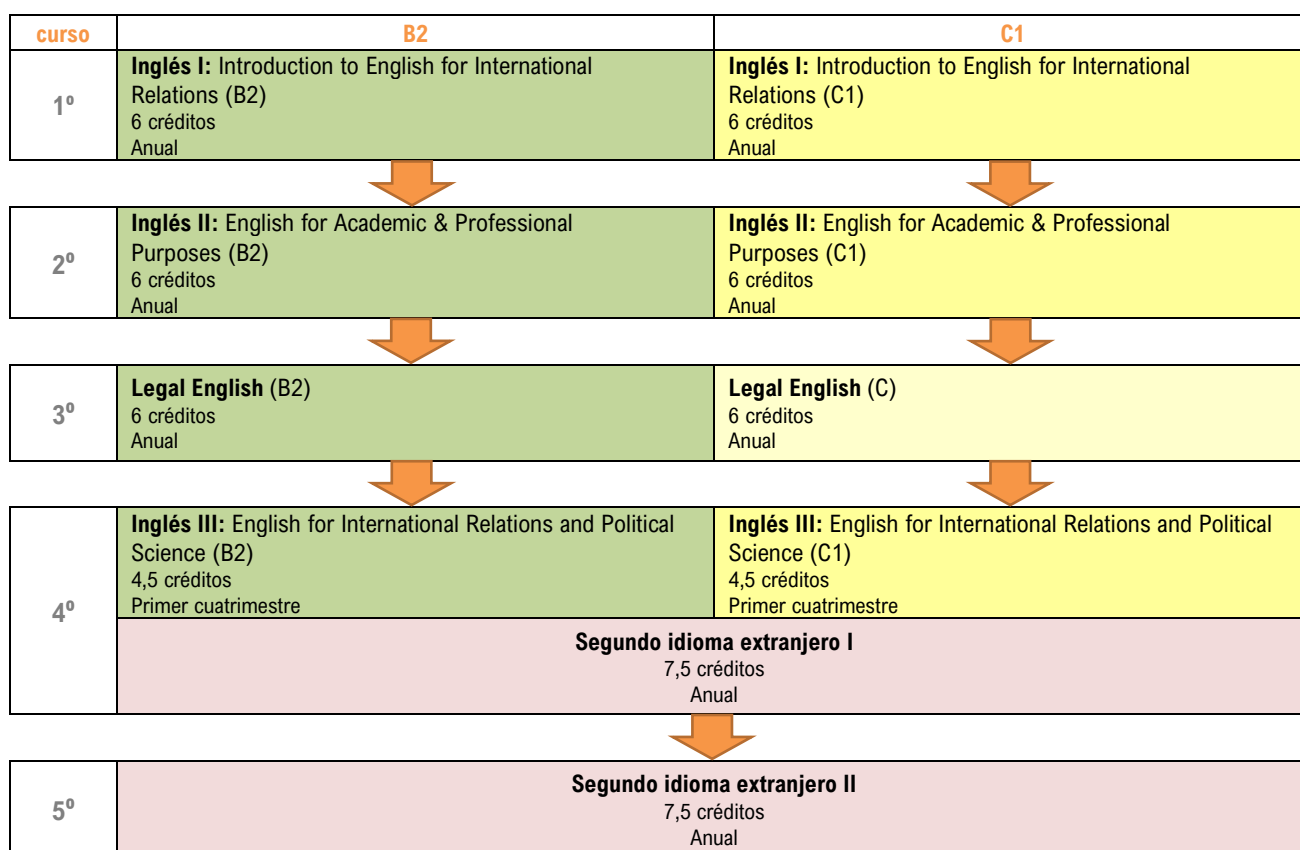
| curso | B2 | C1 |
|---|---|---|
| 1º | Inglés I: Introduction to English for International Relations (B2) 6 créditos Anual | Inglés I: Introduction to English for International Relations (C1) 6 créditos Anual |
| 2º | Inglés II: English for Academic & Professional Purposes (B2) 6 créditos Anual | Inglés II: English for Academic & Professional Purposes (C1) 6 créditos Anual |
| 3º | Legal English (B2) 6 créditos Anual | Legal English (C) 6 créditos Anual |
| 4º | Inglés III: English for International Relations and Political Science (B2) 4,5 créditos Primer cuatrimestre | Inglés III: English for International Relations and Political Science (C1) 4,5 créditos Primer cuatrimestre |
| | Segundo idioma extranjero I 7,5 créditos Anual | |
| 5º | Segundo idioma extranjero II 7,5 créditos Anual | |